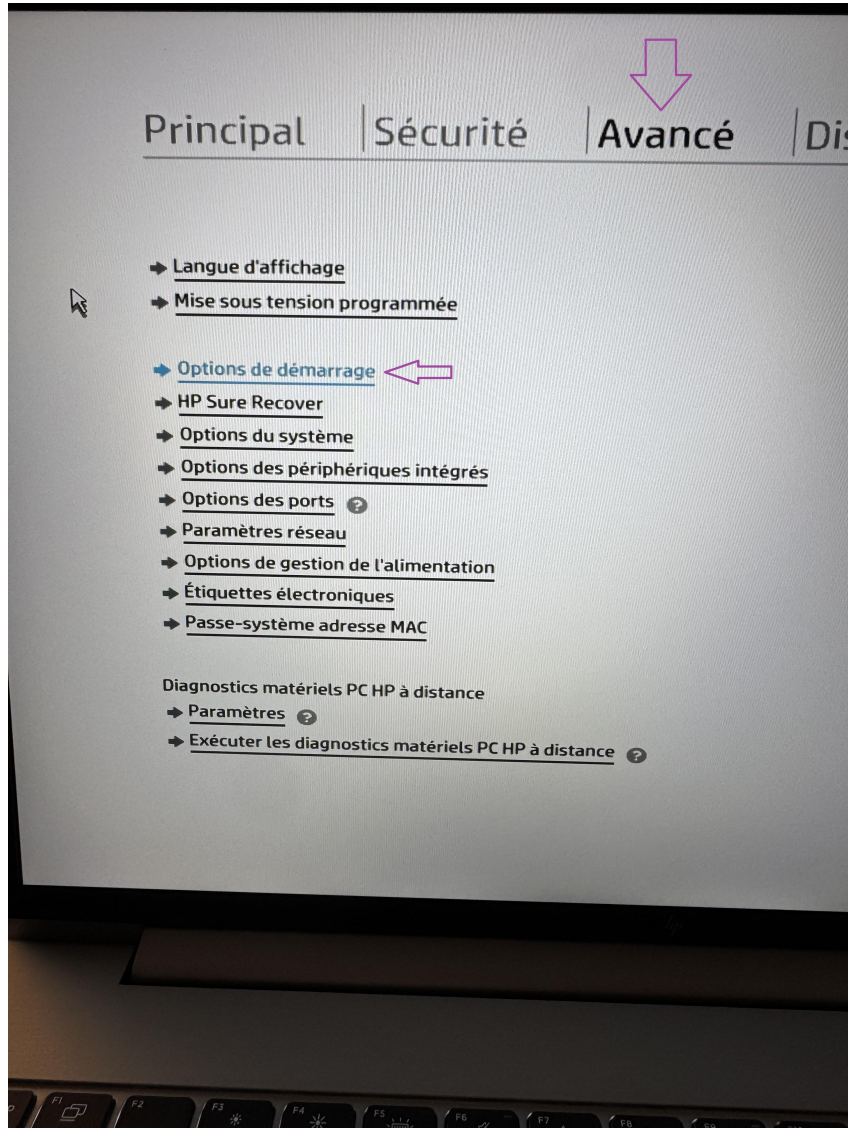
Principal | Sécurité | Avancé | Di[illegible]

Langue d'affichage
Mise sous tension programmée

Options de démarrage
HP Sure Recover
Options du système
Options des périphériques intégrés
Options des ports
Paramètres réseau
Options de gestion de l'alimentation
Étiquettes électroniques
Passe-système adresse MAC

Diagnostics matériels PC HP à distance
Paramètres
Exécuter les diagnostics matériels PC HP à distance

F1 F2 F3 F4 F5 F6 F7 F8